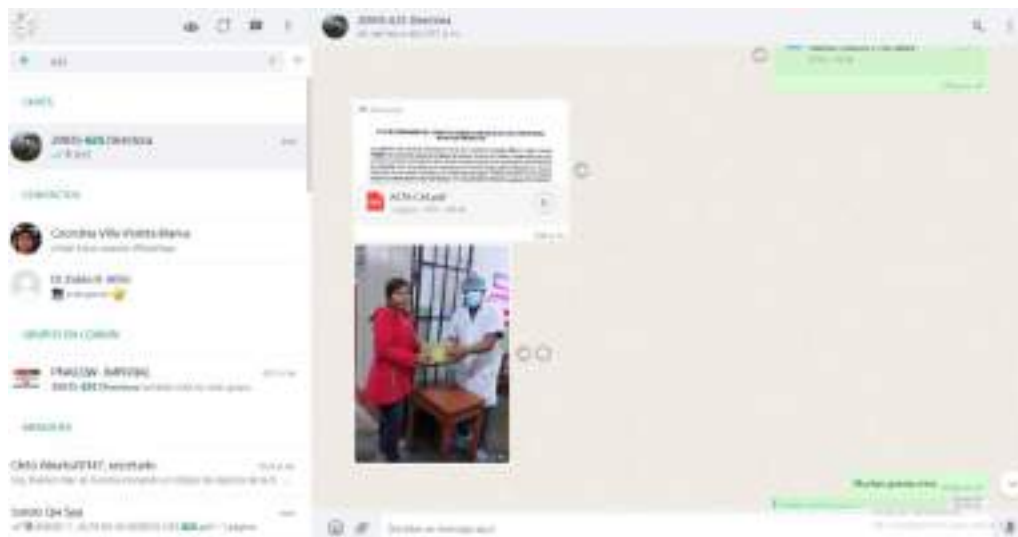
20935-631 Directivos

631

CHATS

20935-631 Directivos

CONTACTOS

Carolina Villa Vizetta Ibarra

Dr. Pablo H. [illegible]

GRUPOS EN COMÚN

PRAEGW - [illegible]

MENSAJES

CRED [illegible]

Sandro Qui Saal

ACTA CAS.pdf

Muchas gracias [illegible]

Escribe un mensaje aquí